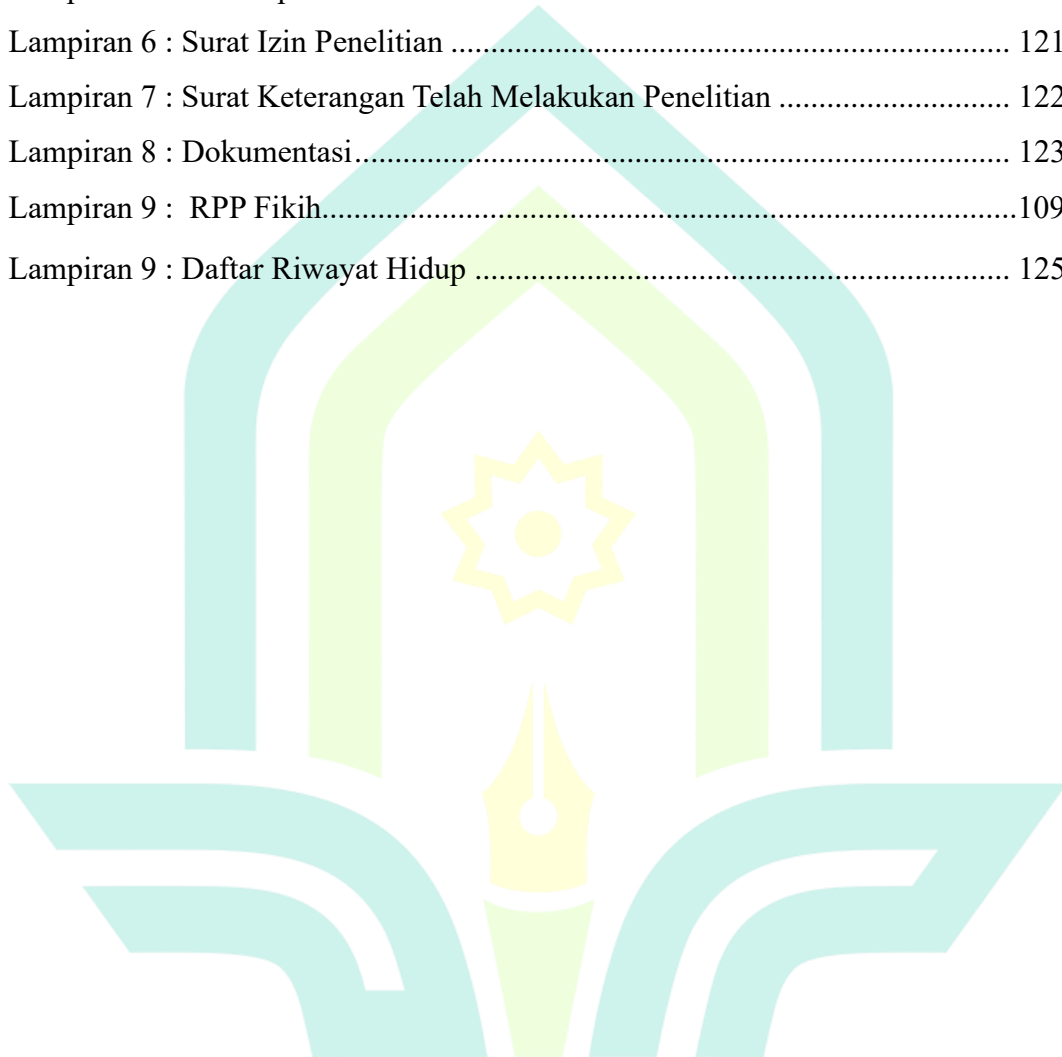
Lampiran 6 : Surat Izin Penelitian .................................................................. 121
Lampiran 7 : Surat Keterangan Telah Melakukan Penelitian ............................ 122
Lampiran 8 : Dokumentasi.................................................................................. 123
Lampiran 9 : RPP Fikih......................................................................................109
Lampiran 9 : Daftar Riwayat Hidup ................................................................. 125